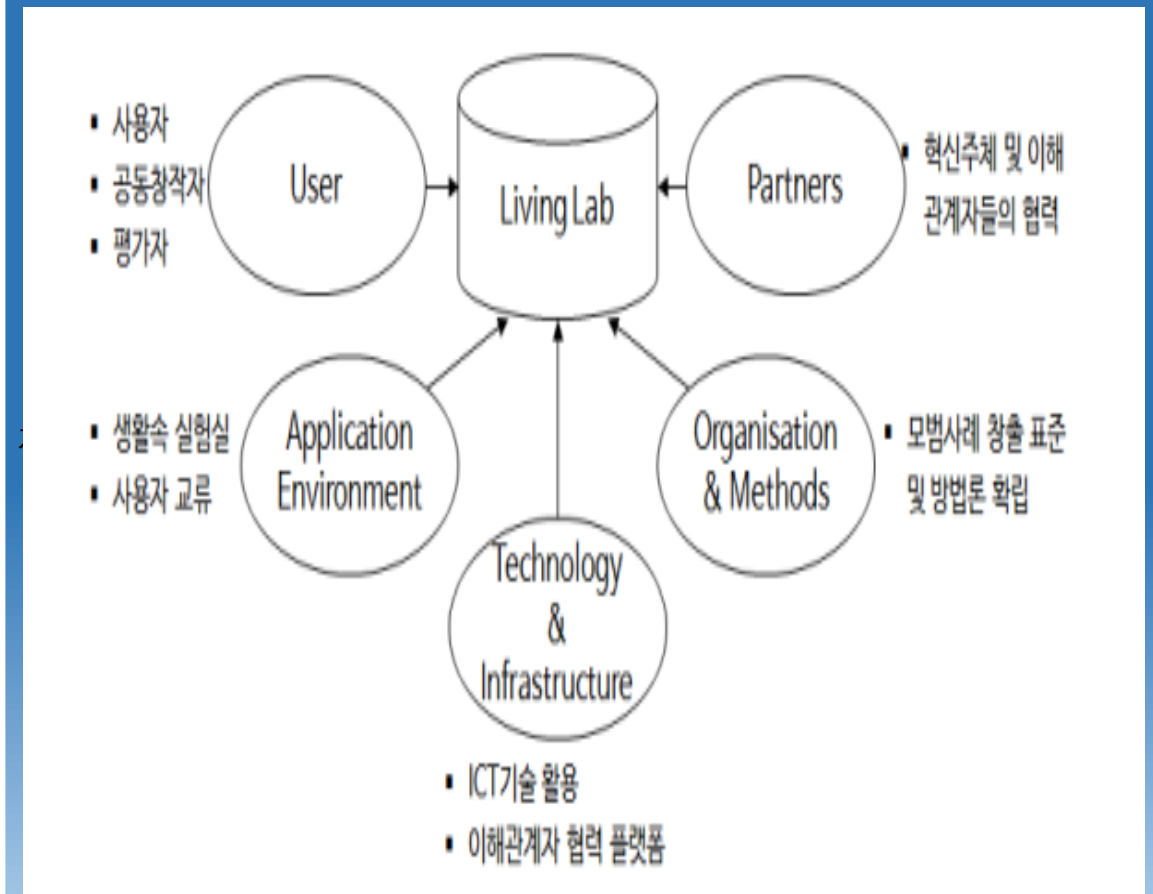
▪ 사용자
▪ 공동창작자
▪ 평가자

User

Living Lab

Partners

▪ 혁신주체 및 이해 관계자들의 협력

▪ 생활속 실험실
▪ 사용자 교류

Application Environment

Organisation & Methods

▪ 모범사례 창출 표준 및 방법론 확립

Technology & Infrastructure

▪ ICT기술 활용
▪ 이해관계자 협력 플랫폼